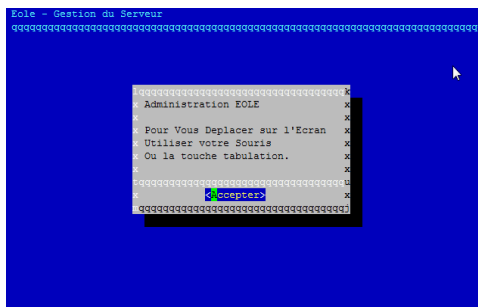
Eole - Gestion du Serveur
qqqqqqqqqqqqqqqqqqqqqqqqqqqqqqqqqqqqqqqqqqqqqqqqqqqqqqqqqqqqqqqqqqqqqqqqqqqqqqqqqq

lqqqqqqqqqqqqqqqqqqqqqqqqqqqqqqqqqqqqk
x Administration EOLE x
x x
x Pour Vous Deplacer sur l'Ecran x
x Utiliser votre Souris x
x Ou la touche tabulation. x
x x
tqqqqqqqqqqqqqqqqqqqqqqqqqqqqqqqqqqqqu
x <Accepter> x
mqqqqqqqqqqqqqqqqqqqqqqqqqqqqqqqqqqqqj